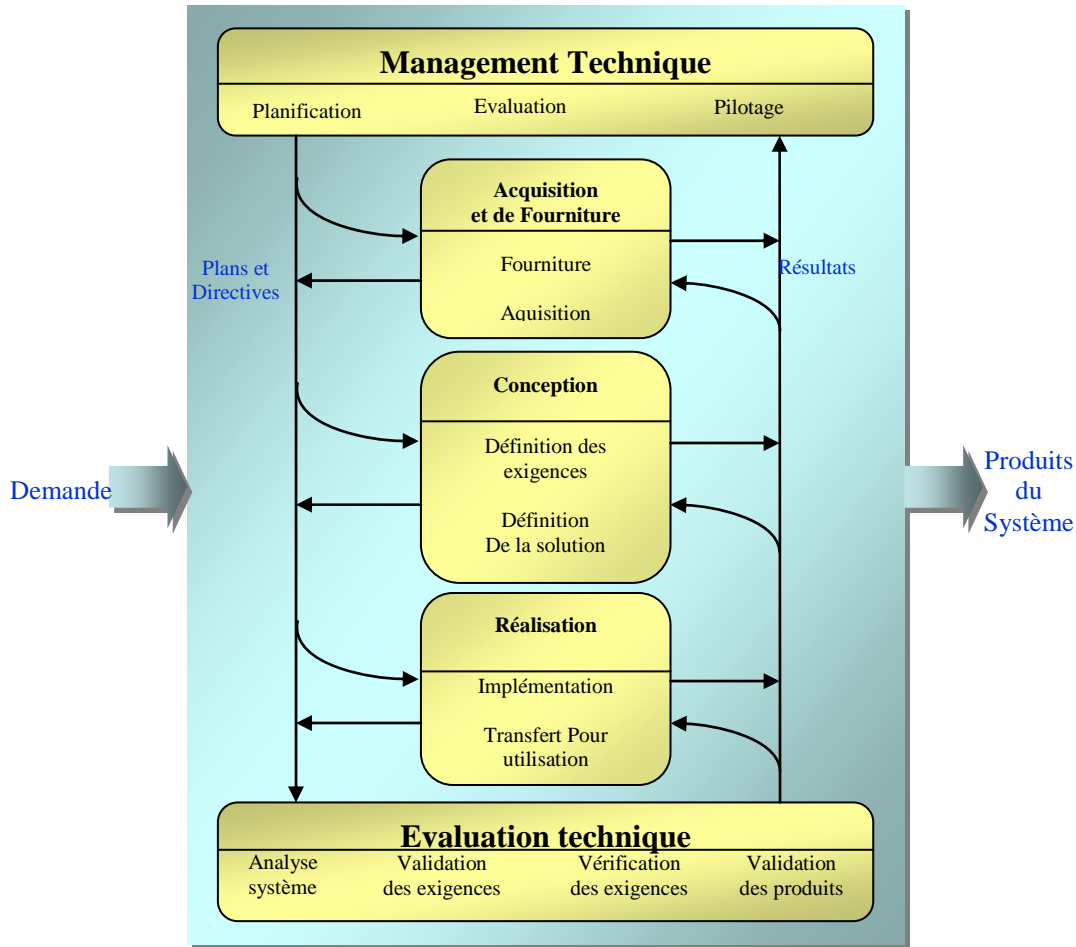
Management Technique

Planification Evaluation Pilotage

Acquisition et de Fourniture

Fourniture

Aquisition

Plans et Directives

Résultats

Conception

Définition des exigences

Définition De la solution

Demande

Produits du Système

Réalisation

Implémentation

Transfert Pour utilisation

Evaluation technique

Analyse système

Validation des exigences

Vérification des exigences

Validation des produits